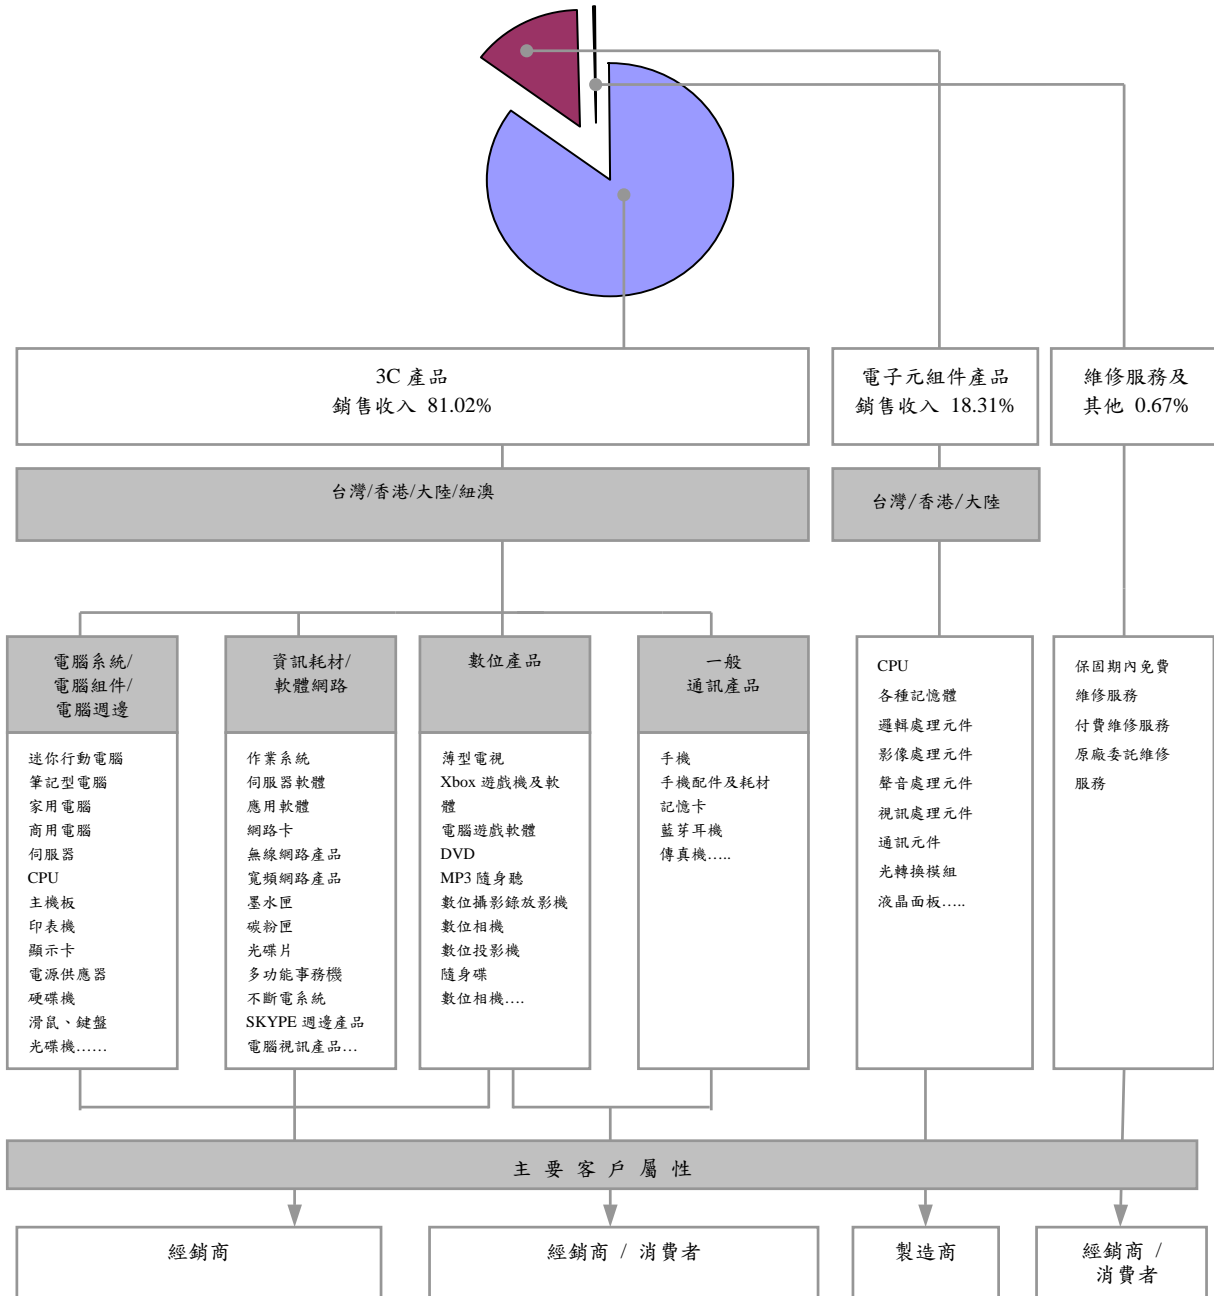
3C 產品
銷售收入 81.02%

電子元組件產品
銷售收入 18.31%

維修服務及
其他 0.67%

台灣/香港/大陸/紐澳

台灣/香港/大陸

電腦系統/
電腦組件/
電腦週邊

迷你行動電腦
筆記型電腦
家用電腦
商用電腦
伺服器
CPU
主機板
印表機
顯示卡
電源供應器
硬碟機
滑鼠、鍵盤
光碟機……

資訊耗材/
軟體網路

作業系統
伺服器軟體
應用軟體
網路卡
無線網路產品
寬頻網路產品
墨水匣
碳粉匣
光碟片
多功能事務機
不斷電系統
SKYPE 週邊產品
電腦視訊產品…

數位產品

薄型電視
Xbox 遊戲機及軟體
電腦遊戲軟體
DVD
MP3 隨身聽
數位攝影錄放影機
數位相機
數位投影機
隨身碟
數位相機….

一般
通訊產品

手機
手機配件及耗材
記憶卡
藍芽耳機
傳真機…..

CPU
各種記憶體
邏輯處理元件
影像處理元件
聲音處理元件
視訊處理元件
通訊元件
光轉換模組
液晶面板…..

保固期內免費
維修服務
付費維修服務
原廠委託維修
服務

主 要 客 戶 屬 性

經銷商

經銷商 / 消費者

製造商

經銷商 /
消費者